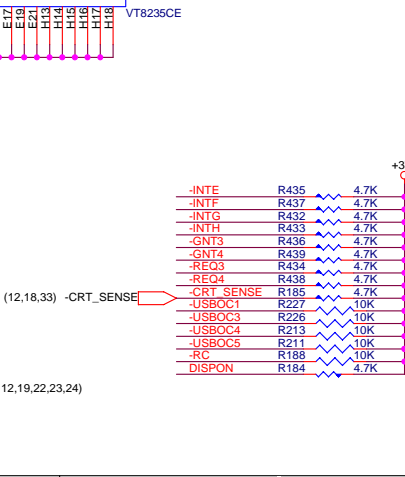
E17 E19 E21 H13 H14 H15 H16 H17 H18

VT8235CE

+3

-INTE R435 4.7K
-INTF R437 4.7K
-INTG R432 4.7K
-INTH R433 4.7K
-GNT3 R436 4.7K
-GNT4 R439 4.7K
-REQ3 R434 4.7K
-REQ4 R438 4.7K
(12,18,33) -CRT_SENSE -CRT_SENSE R185 4.7K
-USBOC1 R227 10K
-USBOC3 R226 10K
-USBOC4 R213 10K
-USBOC5 R211 10K
-RC R188 10K
DISPON R184 4.7K

12,19,22,23,24)